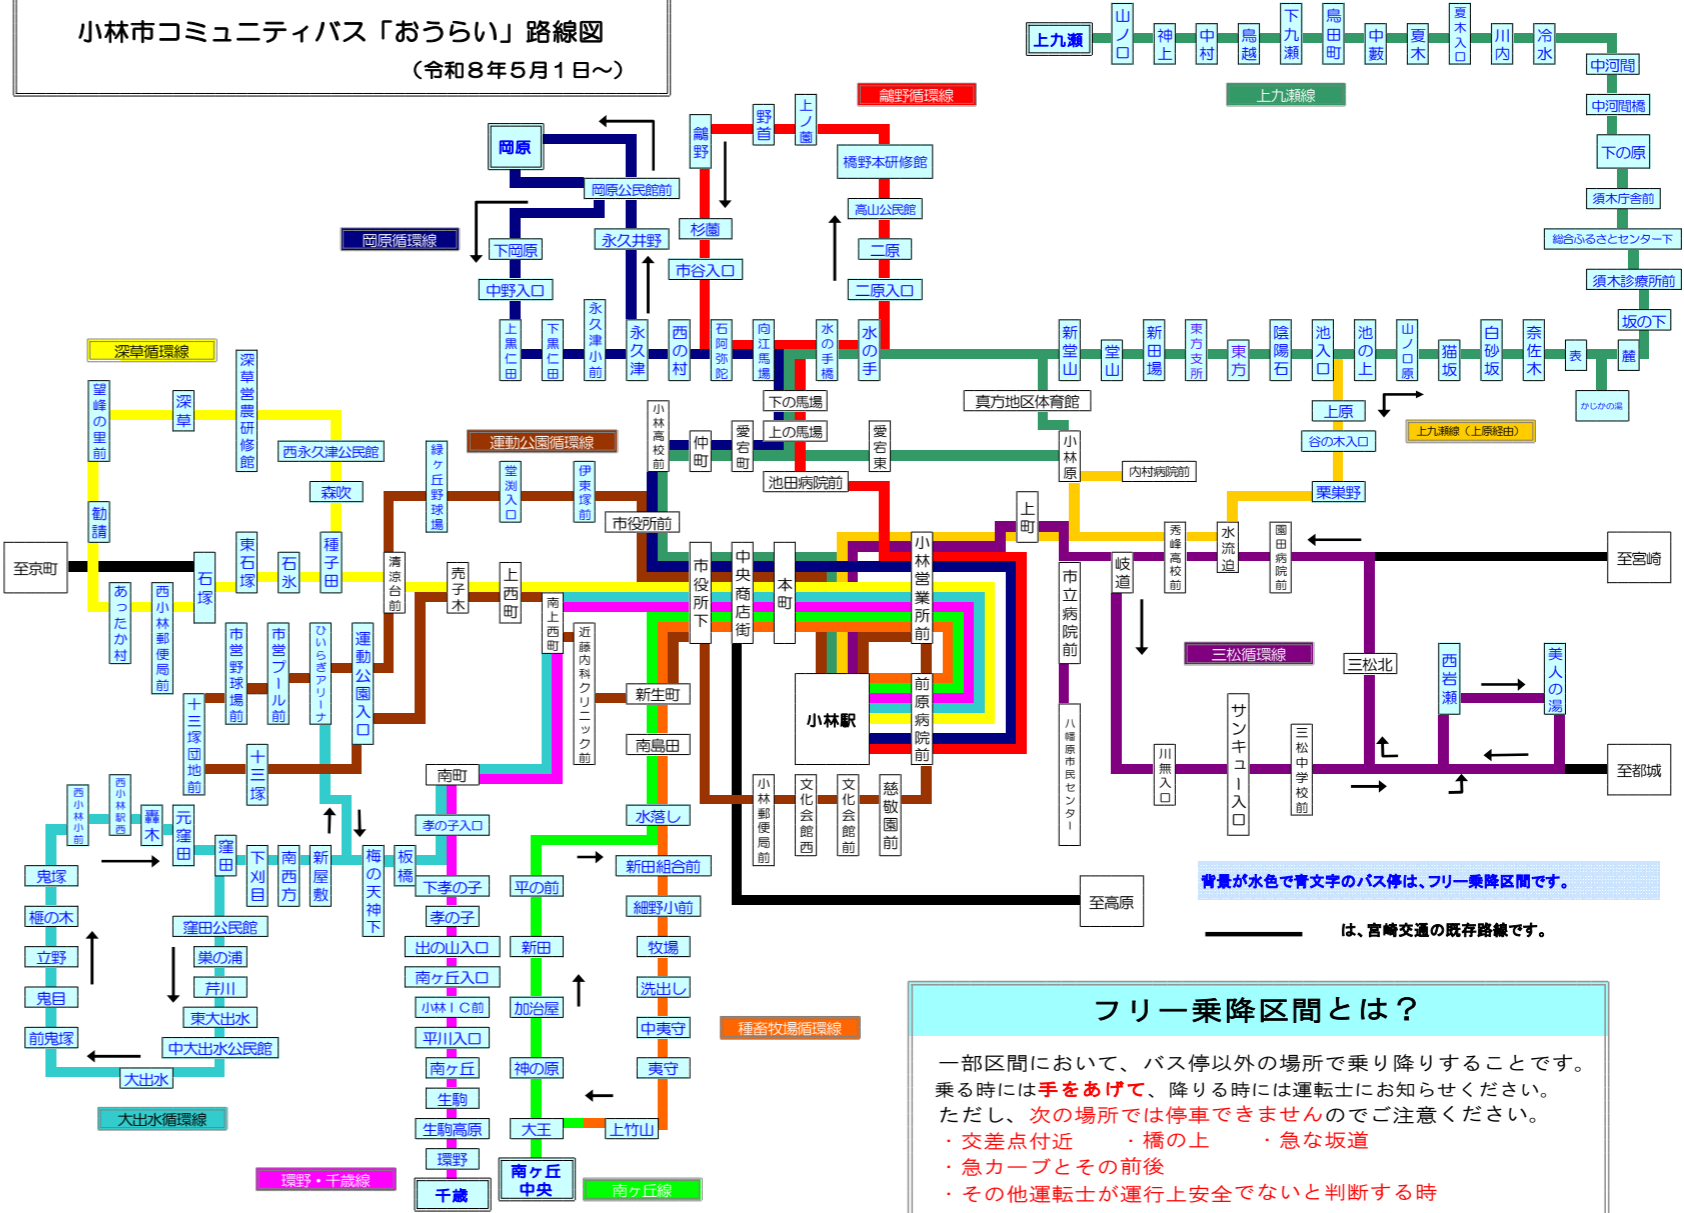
小林市コミュニティバス「おうらい」路線図
（令和８年５月１日〜）

上九瀬 山ノ口 神上 中村 鳥越 下九瀬 鳥田町 中薮 夏木 夏木入口 川内 冷水
中河間
中河間橋
下の原
須木庁舎前
総合ふるさとセンター下
須木診療所前
坂の下
麓
表
かじかの湯
奈佐木 白砂坂 猫坂 山ノ口原 池の上 池入口 陰陽石 東方 東方支所 新田場 堂山 新堂山
上九瀬線
上九瀬線（上原経由）
上原
谷の木入口
栗巣野
真方地区体育館
小林原
内村病院前
鵜野循環線
野首 上ノ園 鵜野 杉園 市谷入口 橋野本研修館 高山公民館 二原 二原入口
岡原 岡原公民館前 下岡原 永久井野 中野入口
岡原循環線
上黒仁田 下黒仁田 永久津小前 永久津 西の村 石阿弥陀 向江馬場 水の手橋 水の手
下の馬場 上の馬場 池田病院前 仲町 愛宕町 愛宕東
小林高校前
市役所前
深草循環線
望峰の里前 深草 深草営農研修館
西永久津公民館
森吹
勧請
運動公園循環線
緑ヶ丘野球場 堂渕入口 伊東塚前
至京町
石塚 東石塚 石氷 種子田 清涼台前 売子木 上西町 南上西町 近藤内科クリニック前
あったか村 西小林郵便局前 市営野球場前 市営プール前 ひらぎアリーナ 運動公園入口
十三塚団地前 十三塚
市役所下 中央商店街 本町 小林営業所前 上町 市立病院前 八幡原市民センター 岐道 秀峰高校前 水流迫 園田病院前
至宮崎
三松循環線
三松北
西岩瀬 美人の湯
川無入口 サンキュー入口 三松中学校前
至都城
新生町 南島田 小林駅 前原病院前
小林郵便局前 文化会館西 文化会館前 慈敬園前
南町
孝の子入口 下孝の子 孝の子 出の山入口 南ヶ丘入口 小林ＩＣ前 平川入口 南ヶ丘 生駒 生駒高原 環野 千歳
水落し 新田組合前 細野小前 牧場 洗出し 中夷守 夷守 上竹山
平の前 新田 加治屋 神の原 大王 南ヶ丘中央
至高原
西小林小前 西小林駅西 轟木 元窪田 窪田 下刈目 南西方 新屋敷 梅の天神下 板橋
鬼塚 榧の木 立野 鬼目 前鬼塚
窪田公民館 巣の浦 芹川 東大出水 中大出水公民館 大出水
大出水循環線
環野・千歳線
南ヶ丘線
種畜牧場循環線
背景が水色で青文字のバス停は、フリー乗降区間です。
は、宮崎交通の既存路線です。

フリー乗降区間とは？
一部区間において、バス停以外の場所で乗り降りすることです。
乗る時には手をあげて、降りる時には運転士にお知らせください。
ただし、次の場所では停車できませんのでご注意ください。
・交差点付近　・橋の上　・急な坂道
・急カーブとその前後
・その他運転士が運行上安全でないと判断する時